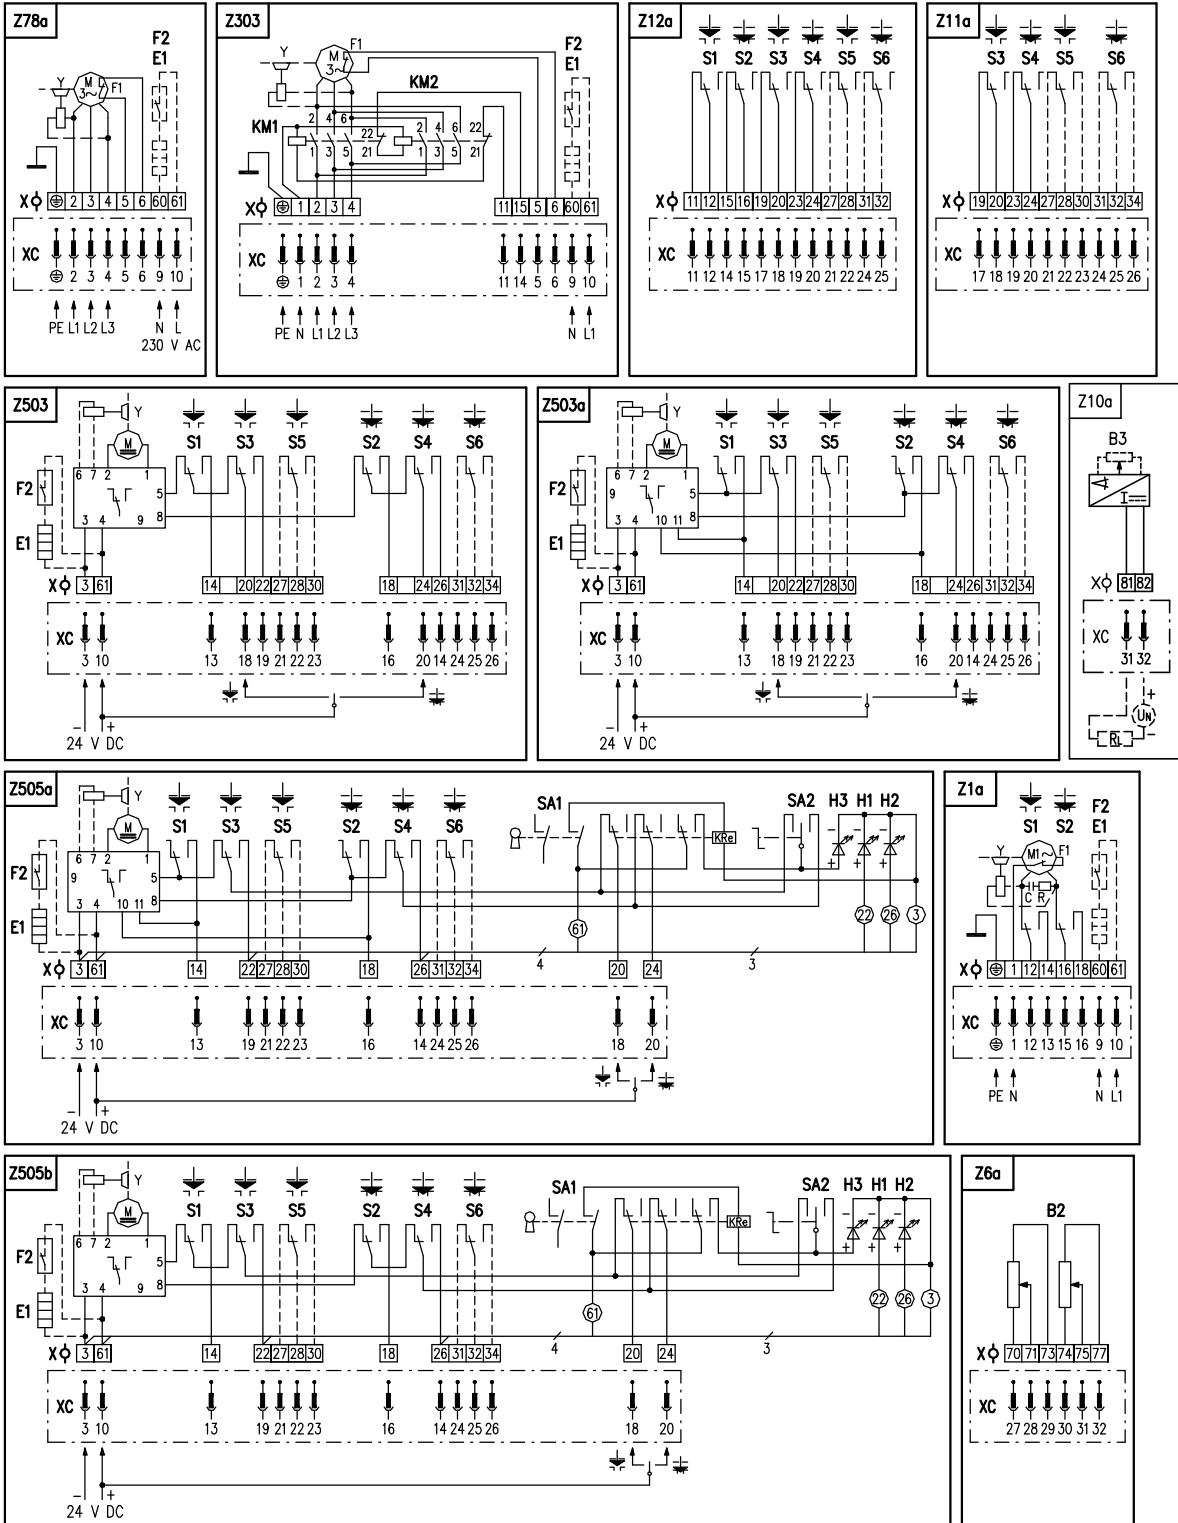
Z78a

F2
E1
Y
M
3~
F1
X
2 3 4 5 6 60 61
XC
2 3 4 5 6 9 10
PE L1 L2 L3
N L
230 V AC

Z303

Y
M
3~
F1
KM2
KM1
2 4 6
22
1 3 5
21
2 4 6 22
1 3 5 21
F2
E1
X
1 2 3 4
11 15 5 6 60 61
XC
1 2 3 4
11 14 5 6 9 10
PE N L1 L2 L3
N L1

Z12a

S1 S2 S3 S4 S5 S6
X
11 12 15 16 19 20 23 24 27 28 31 32
XC
11 12 14 15 17 18 19 20 21 22 24 25

Z11a

S3 S4 S5 S6
X
19 20 23 24 27 28 30 31 32 34
XC
17 18 19 20 21 22 23 24 25 26

Z503

Y
M
S1 S3 S5 S2 S4 S6
F2
E1
6 7 2 1
5
8
3 4 9
X
3 61
14
20 22 27 28 30
18
24 26 31 32 34
XC
3 10
13
18 19 21 22 23
16
20 14 24 25 26
–
+
24 V DC

Z503a

Y
M
S1 S3 S5 S2 S4 S6
F2
E1
6 7 2 1
9
5
8
3 4 10 11
X
3 61
14
20 22 27 28 30
18
24 26 31 32 34
XC
3 10
13
18 19 21 22 23
16
20 14 24 25 26
–
+
24 V DC

Z10a

B3
I
X
81 82
XC
31 32
+
UN
–
RL

Z505a

Y
M
S1 S3 S5 S2 S4 S6
SA1
KRe
SA2 H3 H1 H2
F2
E1
6 7 2 1
9
5
8
3 4 10 11
61
22 26 3
4
3
X
3 61
14
22 27 28 30
18
26 31 32 34
20 24
XC
3 10
13
19 21 22 23
16
14 24 25 26
18 20
–
+
24 V DC

Z1a

S1 S2
F2
E1
Y
M1
F1
C R
X
1 12 14 16 18 60 61
XC
1 12 13 15 16 9 10
PE N
N L1

Z505b

Y
M
S1 S3 S5 S2 S4 S6
SA1
KRe
SA2 H3 H1 H2
F2
E1
6 7 2 1
5
8
3 4 9
61
22 26 3
4
3
X
3 61
14
22 27 28 30
18
26 31 32 34
20 24
XC
3 10
13
19 21 22 23
16
14 24 25 26
18 20
–
+
24 V DC

Z6a

B2
X
70 71 73 74 75 77
XC
27 28 29 30 31 32